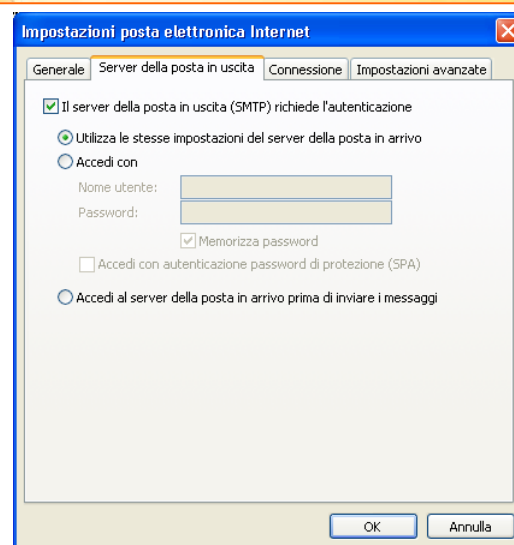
Impostazioni posta elettronica Internet

Generale | Server della posta in uscita | Connessione | Impostazioni avanzate

Il server della posta in uscita (SMTP) richiede l'autenticazione

Utilizza le stesse impostazioni del server della posta in arrivo

Accedi con

Nome utente:

Password:

Memorizza password

Accedi con autenticazione password di protezione (SPA)

Accedi al server della posta in arrivo prima di inviare i messaggi

OK

Annulla